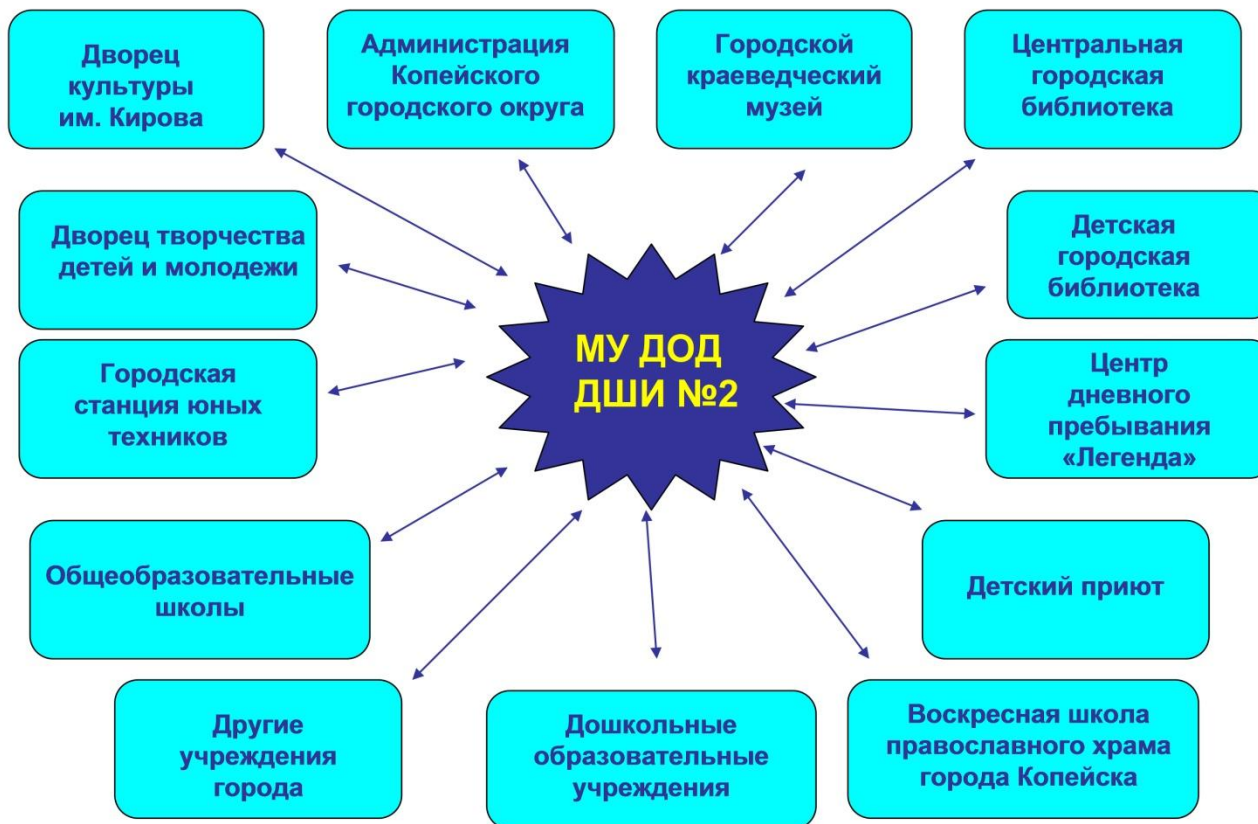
Дворец культуры им. Кирова

Администрация Копейского городского округа

Городской краеведческий музей

Центральная городская библиотека

Дворец творчества детей и молодежи

Детская городская библиотека

МУ ДОД ДШИ №2

Городская станция юных техников

Центр дневного пребывания «Легенда»

Общеобразовательные школы

Детский приют

Другие учреждения города

Дошкольные образовательные учреждения

Воскресная школа православного храма города Копейска